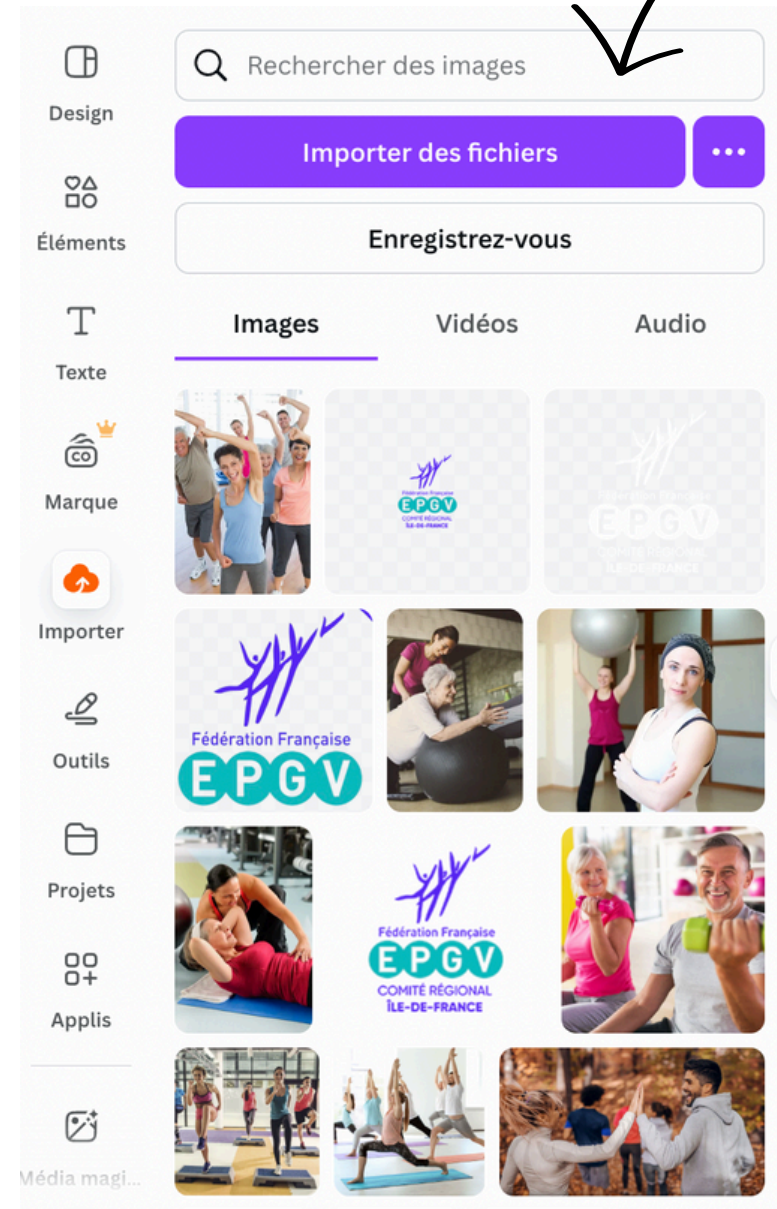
Design
Éléments
Texte
Marque
Importer
Outils
Projets
Applis
Média magi...

Rechercher des images
Importer des fichiers
•••
Enregistrez-vous
Images
Vidéos
Audio

Fédération Française
EPGV
COMITÉ RÉGIONAL
ÎLE-DE-FRANCE

Fédération Française
EPGV
COMITÉ RÉGIONAL
ÎLE-DE-FRANCE

Fédération Française
EPGV

Fédération Française
EPGV
COMITÉ RÉGIONAL
ÎLE-DE-FRANCE